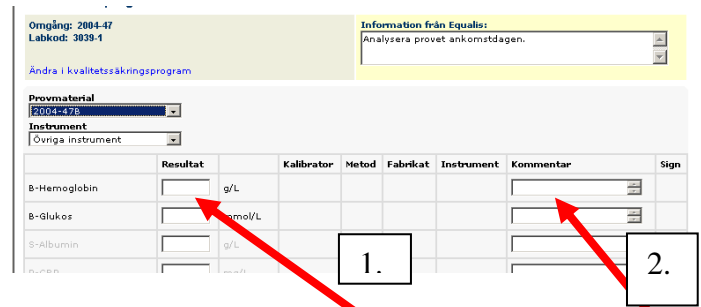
Omgång: 2004-47
Labkod: 3039-1

Ändra i kvalitetssäkringsprogram

Information från Equalis:
Analysera provet ankomstdagen.

Provmaterial
2004-47B
Instrument
Övriga instrument

| | Resultat | | Kalibrator | Metod | Fabrikat | Instrument | Kommentar | Sign |
|---|---|---|---|---|---|---|---|---|
| B-Hemoglobin | | g/L | | | | | | |
| B-Glukos | | mmol/L | | | | | | |
| S-Albumin | | g/L | | | | | | |
| P-CRP | | mg/L | | | | | | |

1.

2.